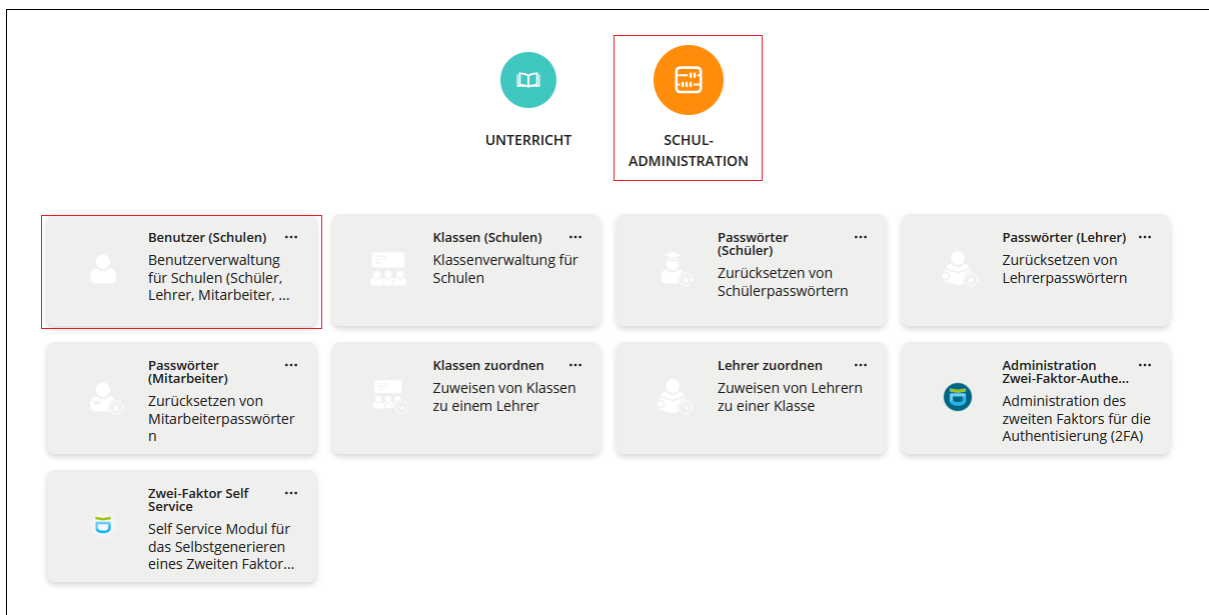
UNTERRICHT

SCHUL-ADMINISTRATION

Benutzer (Schulen) ···
Benutzerverwaltung für Schulen (Schüler, Lehrer, Mitarbeiter, ...

Klassen (Schulen) ···
Klassenverwaltung für Schulen

Passwörter (Schüler) ···
Zurücksetzen von Schülerpasswörtern

Passwörter (Lehrer) ···
Zurücksetzen von Lehrerpasswörtern

Passwörter (Mitarbeiter) ···
Zurücksetzen von Mitarbeiterpasswörtern

Klassen zuordnen ···
Zuweisen von Klassen zu einem Lehrer

Lehrer zuordnen ···
Zuweisen von Lehrern zu einer Klasse

Administration Zwei-Faktor-Authe... ···
Administration des zweiten Faktors für die Authentisierung (2FA)

Zwei-Faktor Self Service ···
Self Service Modul für das Selbstgenerieren eines Zweiten Faktor...